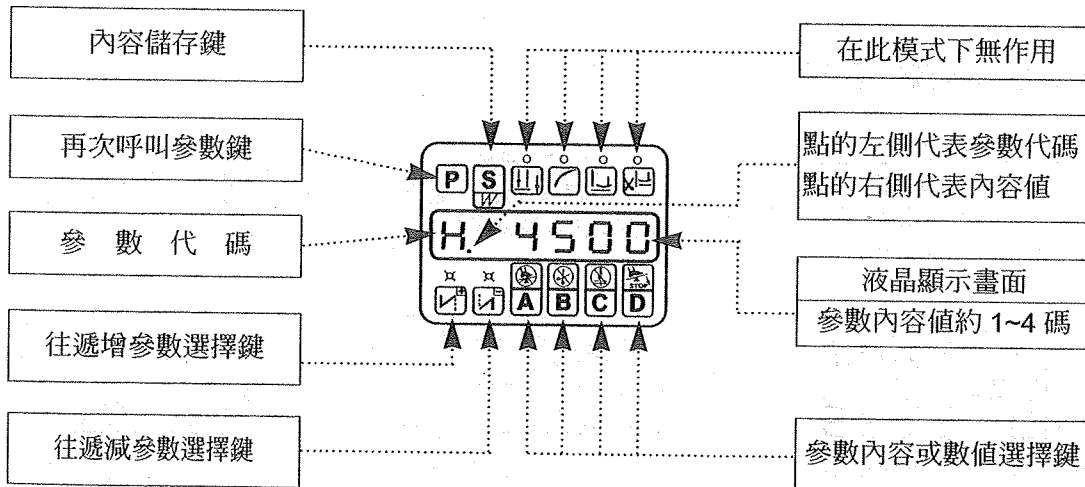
內容儲存鍵

再次呼叫參數鍵

參 數 代 碼

往遞增參數選擇鍵

往遞減參數選擇鍵

在此模式下無作用

點的左側代表參數代碼
點的右側代表內容值

液晶顯示畫面
參數內容值約 1~4 碼

參數內容或數值選擇鍵

P S W

H. 4500

A B C D

STOP